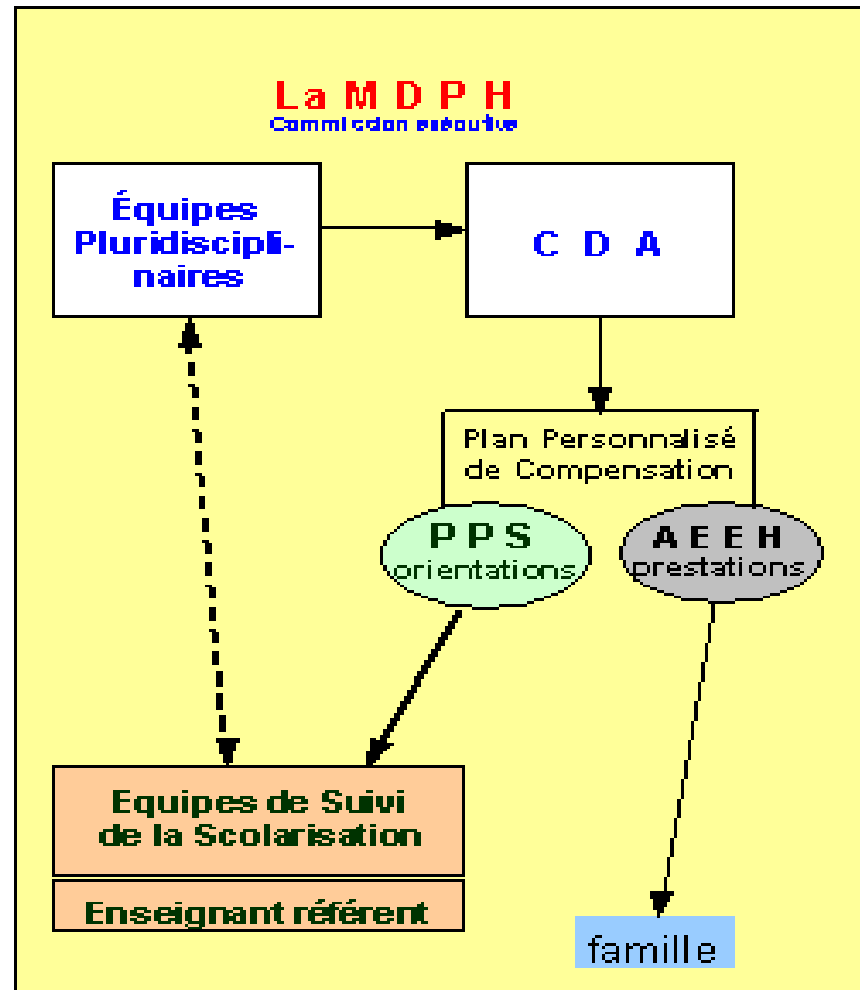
La M D P H
Commission exécutive

Équipes Pluridisciplinaires

C D A

Plan Personnalisé de Compensation

P P S
orientations

A E E H
prestations

Equipes de Suivi de la Scolarisation

Enseignant référent

famille